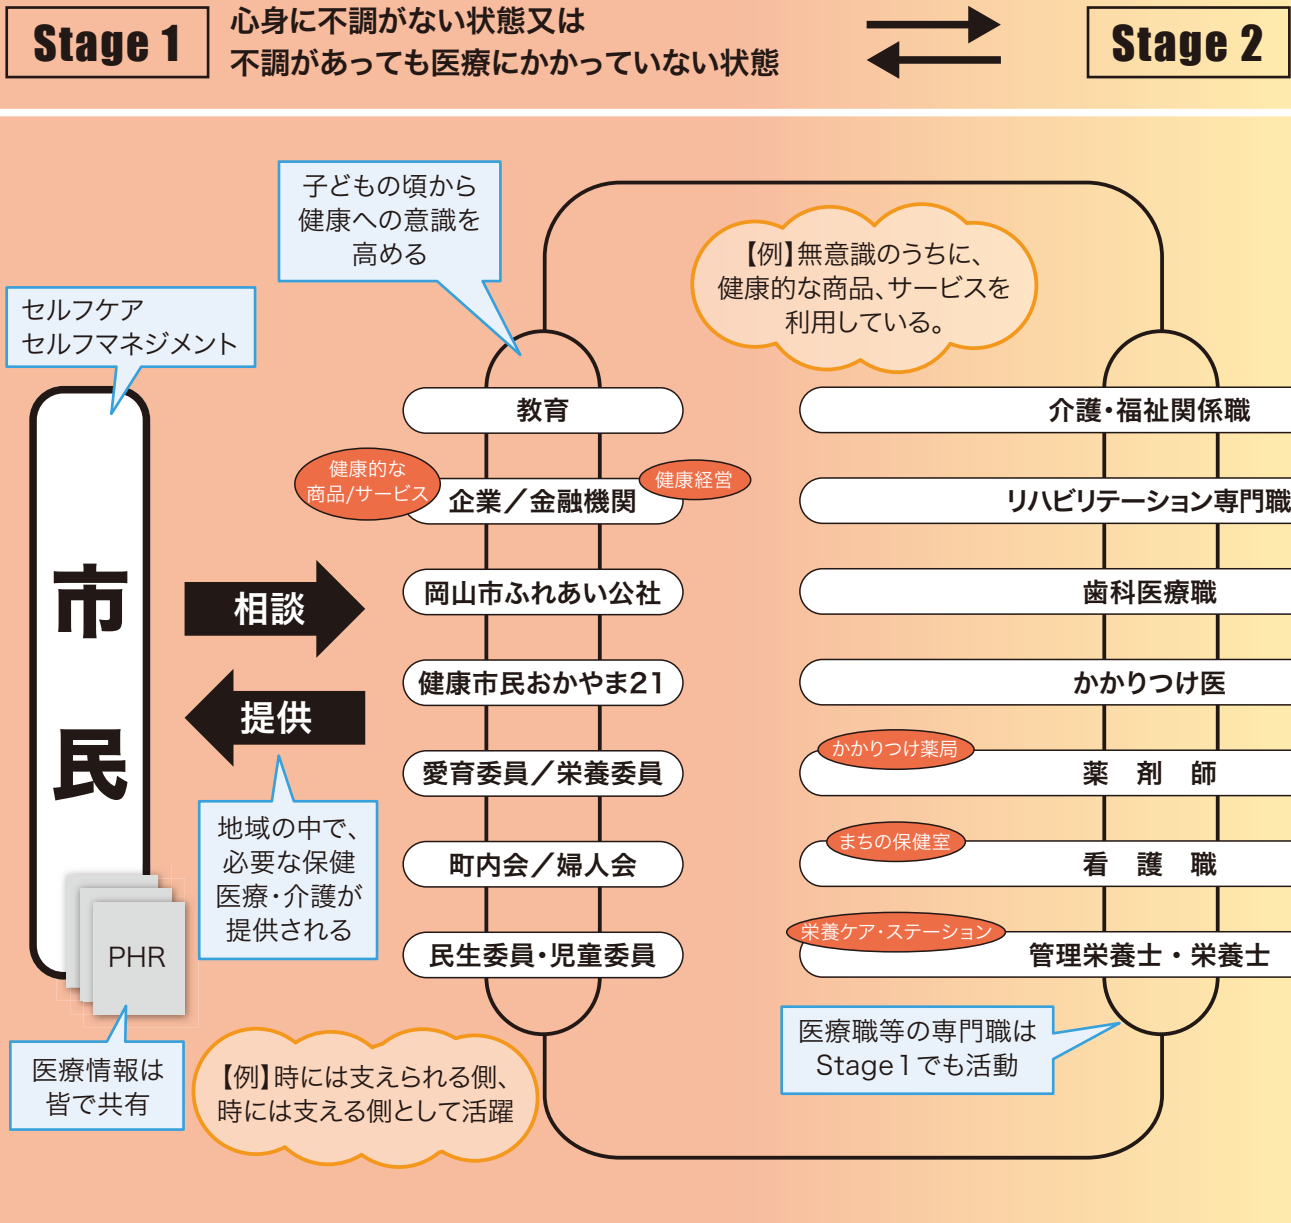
Stage 1

心身に不調がない状態又は
不調があっても医療にかかっていない状態

Stage 2

子どもの頃から
健康への意識を
高める

【例】無意識のうちに、
健康的な商品、サービスを
利用している。

セルフケア
セルフマネジメント

市民

相談

提供

教育

健康的な
商品/サービス

企業／金融機関

健康経営

岡山市ふれあい公社

健康市民おかやま21

愛育委員／栄養委員

町内会／婦人会

民生委員・児童委員

介護・福祉関係職

リハビリテーション専門職

歯科医療職

かかりつけ医

かかりつけ薬局

薬　剤　師

まちの保健室

看　護　職

栄養ケア・ステーション

管理栄養士・栄養士

地域の中で、
必要な保健
医療・介護が
提供される

PHR

医療情報は
皆で共有

【例】時には支えられる側、
時には支える側として活躍

医療職等の専門職は
Stage 1でも活動